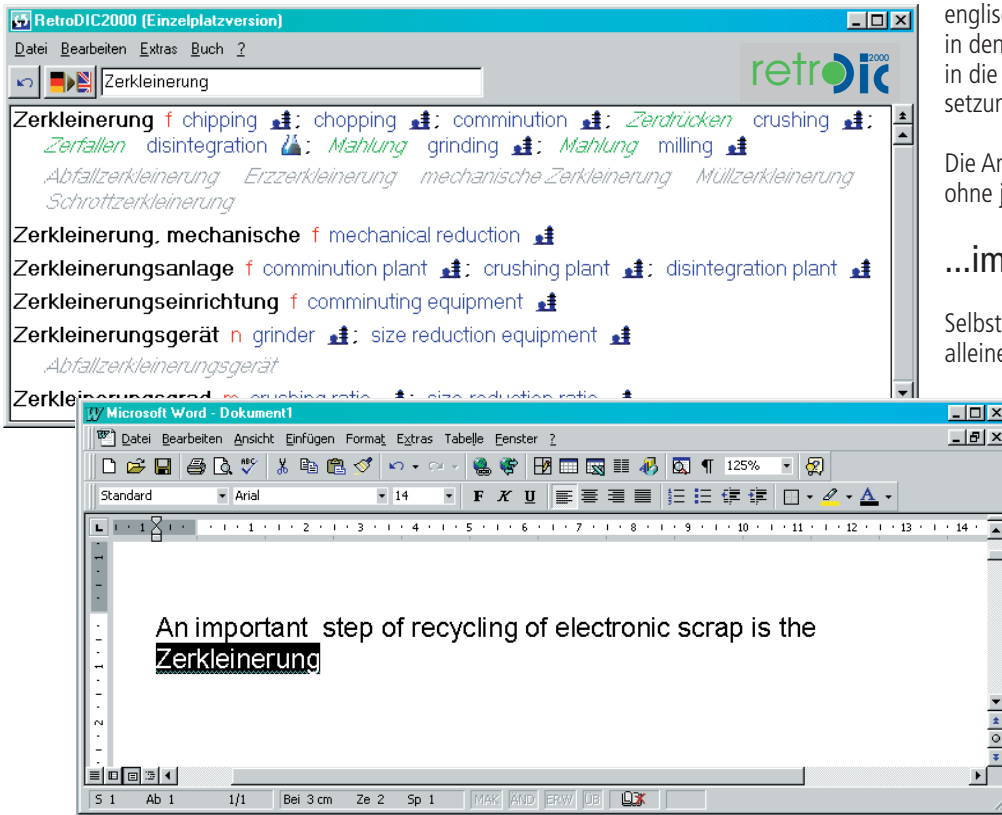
RetroDIC2000 (Einzelplatzversion)

Datei Bearbeiten Extras Buch ?

Zerkleinerung

retroDIC 2000

Zerkleinerung f chipping ; chopping ; comminution ; Zerdrücken crushing ; Zerfallen disintegration ; Mahlung grinding ; Mahlung milling

Abfallzerkleinerung Erzzerkleinerung mechanische Zerkleinerung Müllzerkleinerung Schrottzerkleinerung

Zerkleinerung, mechanische f mechanical reduction

Zerkleinerungsanlage f comminution plant ; crushing plant ; disintegration plant

Zerkleinerungseinrichtung f comminuting equipment

Zerkleinerungsgerät n grinder ; size reduction equipment

Abfallzerkleinerungsgerät

Zerkle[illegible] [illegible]

englis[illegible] in den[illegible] in die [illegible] setzun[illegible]

Die A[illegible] ohne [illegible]

...im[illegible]

Selbst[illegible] allein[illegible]

Microsoft Word - Dokument1

Datei Bearbeiten Ansicht Einfügen Format Extras Tabelle Fenster ?

125%

Standard Arial 14 F K U

An important step of recycling of electronic scrap is the Zerkleinerung

S 1 Ab 1 1/1 Bei 3 cm Ze 2 Sp 1 MAK ÄND ERW ÜB